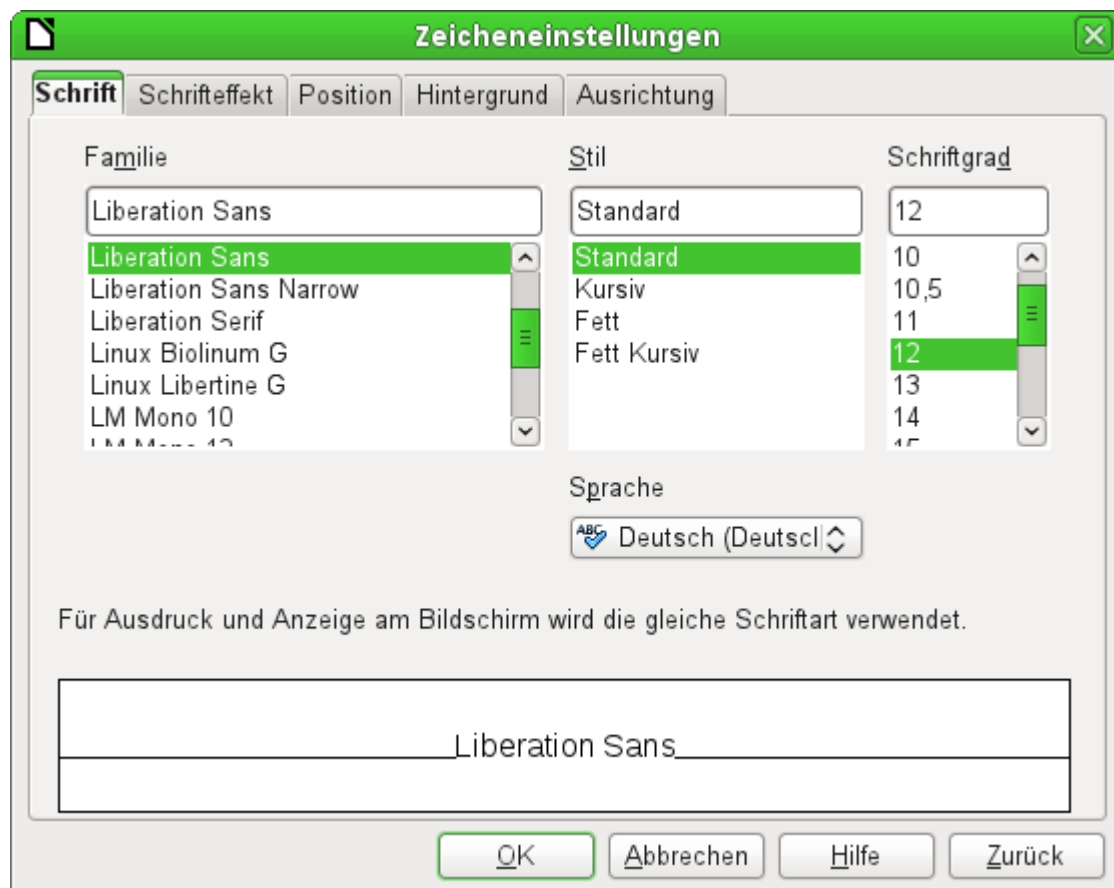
Zeicheneinstellungen

Schrift | Schrifteffekt | Position | Hintergrund | Ausrichtung

Familie

Liberation Sans

Liberation Sans
Liberation Sans Narrow
Liberation Serif
Linux Biolinum G
Linux Libertine G
LM Mono 10
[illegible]

Stil

Standard

Standard
Kursiv
Fett
Fett Kursiv

Schriftgrad

12

10
10,5
11
12
13
14
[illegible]

Sprache

Deutsch (Deutscl

Für Ausdruck und Anzeige am Bildschirm wird die gleiche Schriftart verwendet.

Liberation Sans

OK | Abbrechen | Hilfe | Zurück